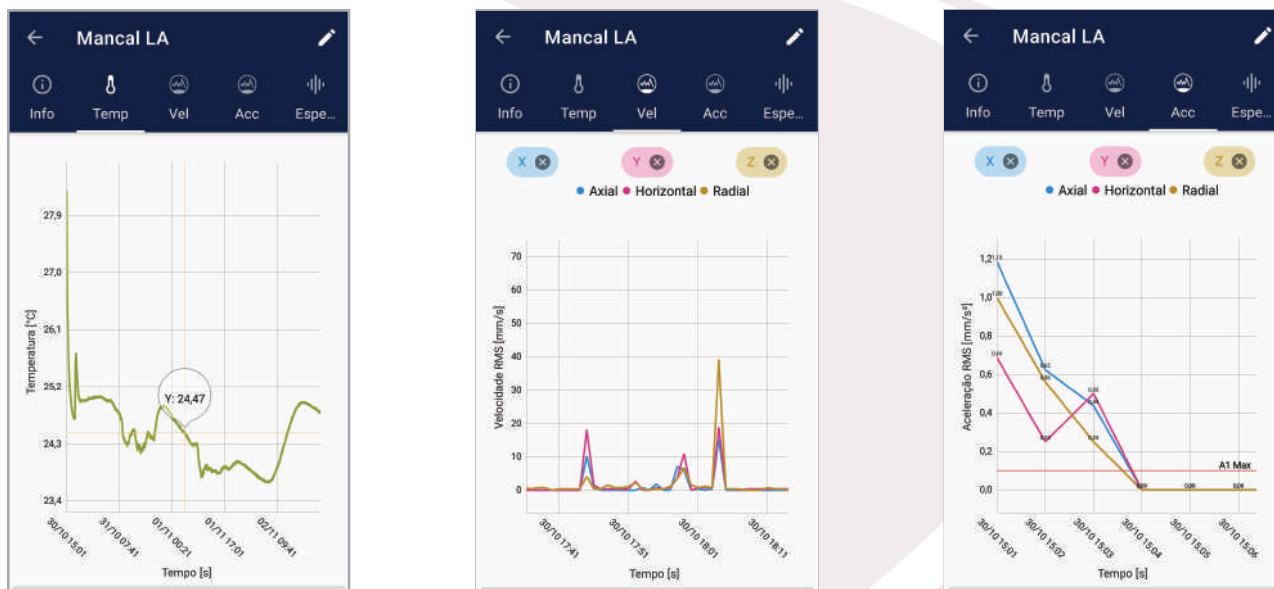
Mancal LA

Info Temp Vel Acc Espe...

27,9
27,0
26,1
25,2
24,3
23,4

Temperatura [°C]

Y: 24,47

30/10 15:01
31/10 07:41
01/11 00:21
01/11 17:01
02/11 09:41

Tempo [s]

Mancal LA

Info Temp Vel Acc Espe...

X Y Z

Axial Horizontal Radial

70
60
50
40
30
20
10
0

Velocidade RMS [mm/s]

30/10 17:41
30/10 17:51
30/10 18:01
30/10 18:11

Tempo [s]

Mancal LA

Info Temp Vel Acc Espe...

X Y Z

Axial Horizontal Radial

1,2
1,0
0,8
0,6
0,4
0,2
0,0

Aceleração RMS [mm/s²]

A1 Max

30/10 15:01
30/10 15:02
30/10 15:03
30/10 15:04
30/10 15:05
30/10 15:06

Tempo [s]